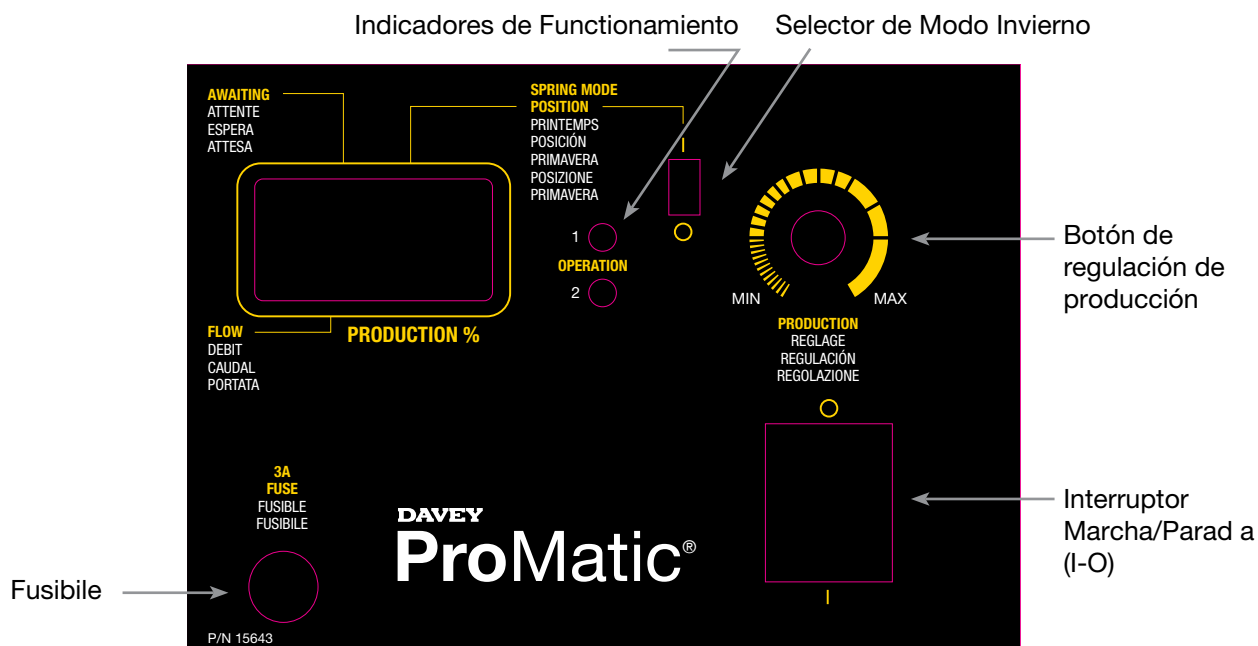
Indicadores de Functionamiento

Selector de Modo Invierno

AWAITING
ATTENTE
ESPERA
ATTESA

SPRING MODE
POSITION
PRINTEMPS
POSICIÓN
PRIMAVERA
POSIZIONE
PRIMAVERA

I

1

OPERATION

2

MIN

MAX

Botón de regulación de producción

FLOW
DEBIT
CAUDAL
PORTATA

PRODUCTION %

PRODUCTION
REGLAGE
REGULACIÓN
REGOLAZIONE

3A
FUSE
FUSIBLE
FUSIBILE

DAVEY
ProMatic®

Interruptor Marcha/Parad a (I-O)

I

Fusibile

P/N 15643